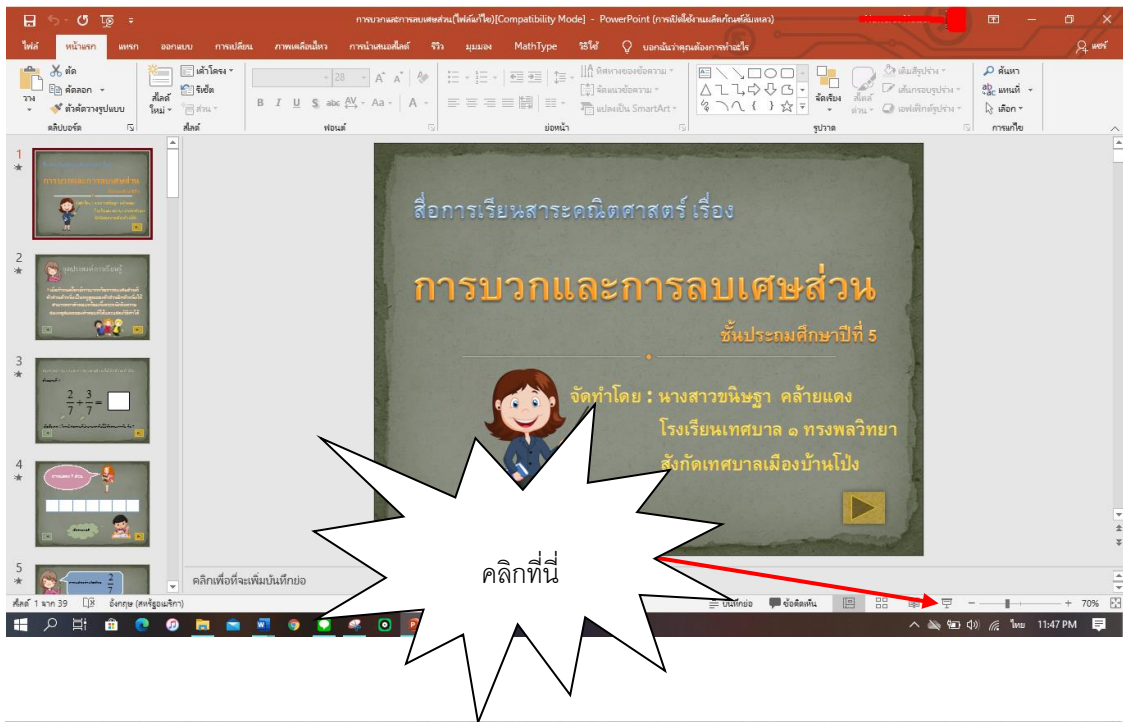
การบวกและการลบเศษส่วน(ไฟล์ลาโย)[Compatibility Mode] - PowerPoint (การเปิดใช้งานผลิตภัณฑ์ล้มเหลว)

ไฟล์ หน้าแรก แทรก ออกแบบ การเปลี่ยน ภาพเคลื่อนไหว การนำเสนอสไลด์ รีวิว มุมมอง MathType วิธีใช้ บอกฉันว่าคุณต้องการทำอะไร

แชร์

ตัด คัดลอก ตัวคัดวางรูปแบบ วาง คลิปบอร์ด สไลด์ใหม่ เค้าโครง รีเซ็ต ส่วน สไลด์ ฟอนต์ ย่อหน้า ทิศทางของข้อความ จัดแนวข้อความ แปลงเป็น SmartArt จัดเรียง สไตล์ด่วน เติมสีรูปร่าง เส้นกรอบรูปร่าง เอฟเฟ็กต์รูปร่าง รูปวาด ค้นหา แทนที่ เลือก การแก้ไข

1
2
3
$\frac{2}{7}+\frac{3}{7}=$
4
5
$\frac{2}{7}$

สื่อการเรียนสาระคณิตศาสตร์ เรื่อง

การบวกและการลบเศษส่วน

ชั้นประถมศึกษาปีที่ 5

จัดทำโดย : นางสาวขนิษฐา คล้ายแดง

โรงเรียนเทศบาล ๑ ทรงพลวิทยา

สังกัดเทศบาลเมืองบ้านโป่ง

คลิกเพื่อเพิ่มบันทึกย่อ

คลิกที่นี่

สไลด์ 1 จาก 39 อังกฤษ (สหรัฐอเมริกา) บันทึกย่อ ข้อคิดเห็น 70%

ไทย 11:47 PM